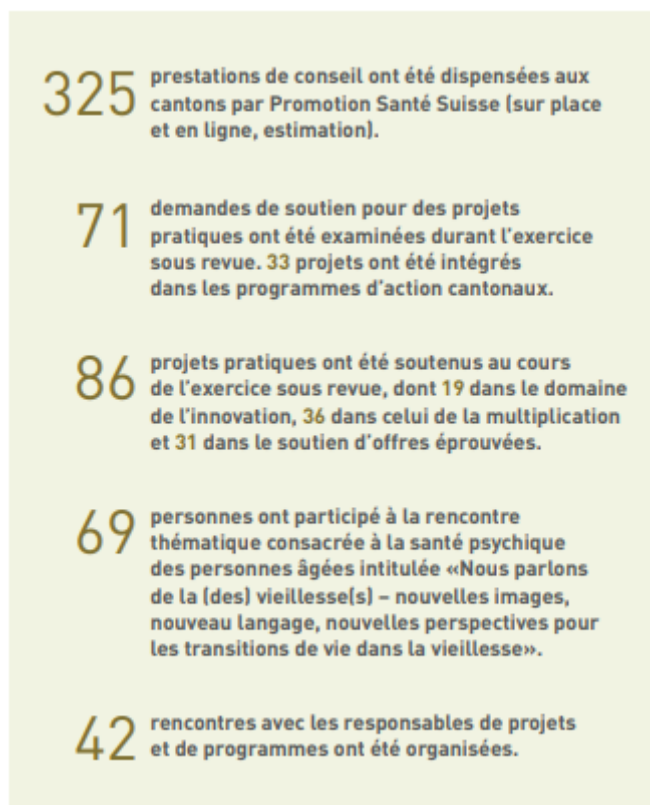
325 prestations de conseil ont été dispensées aux cantons par Promotion Santé Suisse (sur place et en ligne, estimation).

71 demandes de soutien pour des projets pratiques ont été examinées durant l'exercice sous revue. 33 projets ont été intégrés dans les programmes d'action cantonaux.

86 projets pratiques ont été soutenus au cours de l'exercice sous revue, dont 19 dans le domaine de l'innovation, 36 dans celui de la multiplication et 31 dans le soutien d'offres éprouvées.

69 personnes ont participé à la rencontre thématique consacrée à la santé psychique des personnes âgées intitulée «Nous parlons de la (des) vieillesse(s) – nouvelles images, nouveau langage, nouvelles perspectives pour les transitions de vie dans la vieillesse».

42 rencontres avec les responsables de projets et de programmes ont été organisées.